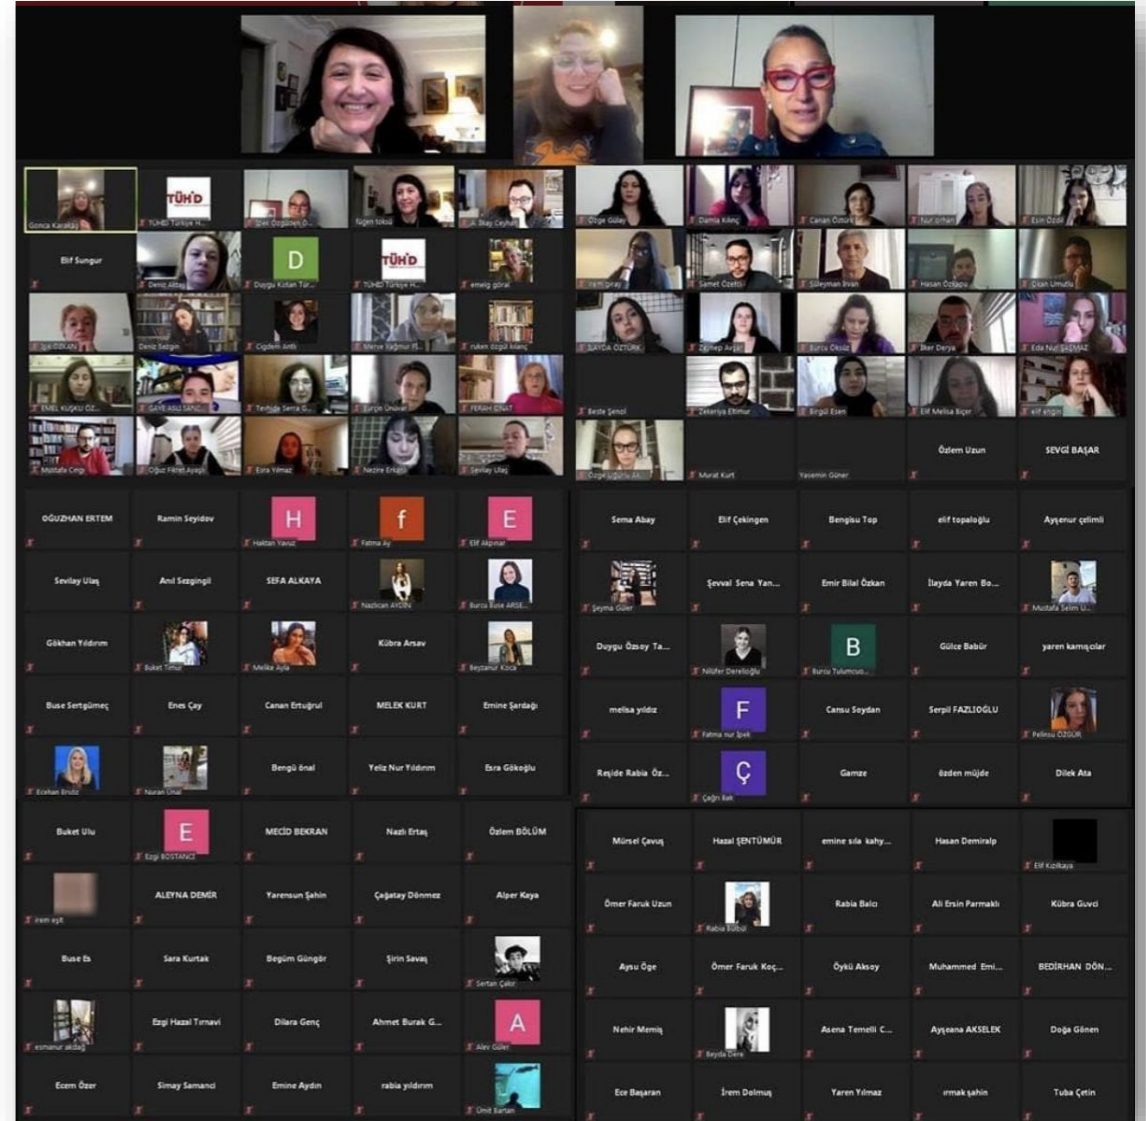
Gonca Karakaş
TÜHD Türkiye H...
İpek Özgülnar D...
Tügen tokuş
A. İlkay Ceyhan
Özge Gülay
Damla Kılınç
Canan Öztürk
Nur Orhan
Esin Özdil
Elif Sungur
Deniz Aktaş
D
Duygu Kotan Tür...
TÜHD Türkiye H...
emelg göral
Kem Giray
Samet Özeten
Süleyman İlvan
Hasan Özkapu
Okan Umutlu
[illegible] ÖZKAN
Deniz Sezgin
Çiğdem Anlı
Merve Yağmur K...
ruken özgül kılanç
İLAYDA ÖZTÜRK
Zeynep Avşar
Burcu Öksüz
İlker Derya
Eda Nur SAĞMAZ
EMEL KUŞKU ÖZ...
GAYE ASLI SANC...
Tevhide Serra G...
Zerrin Ünaval
FERAH ÜNAT
Beste Şenol
Zekeriya Eltimur
Birgül Esen
Elif Melisa Biçer
elif engin
Mustafa Ceng
Oğuz Fikret Ayaşlı
Esra Yılmaz
Nezire Ertaş
Sevilay Ulaş
Özge Uğurlu Ak...
Murat Kurt
Yasemin Güner
Özlem Uzun
SEVGİ BAŞAR
OĞUZHAN ERTEM
Ramin Seyidov
H
Haltan Yavuz
f
Fatma Ay
E
Elif Akpınar
Sema Abay
Elif Çekingen
Bengisu Top
elif topaloğlu
Ayşenur çelimli
Sevilay Ulaş
Anıl Sezgingil
SEFA ALKAYA
Nazlıcan AYDIN
Burcu Buse ARSE...
Şeyma Güler
Şevval Sena Yan...
Emir Bilal Özkan
İlayda Yaren Bo...
Mustafa Selim U...
Gökhan Yıldırım
Buket Timur
Melike Ayla
Kübra Arsav
Beyzanur Koca
Duygu Özsoy Ta...
Nilüfer Dereliloğlu
B
Burcu Tulumcuo...
Gülce Babür
yaren karaçolar
Buse Sertgümeç
Enes Çay
Canan Ertuğrul
MELEK KURT
Emine Şardağı
melisa yıldız
F
Fatma nur İpek
Cansu Soydan
Serpil FAZLIOĞLU
Pelinsu ÖZGÜR
Ecehan Erutz
Nuran Ünal
Bengü önal
Yeliz Nur Yıldırım
Esra Gökoğlu
Reşide Rabia Öz...
Ç
Çağrı Işık
Gamze
özden müjde
Dilek Ata
Buket Ulu
E
Ezgi BOSTANCI
MECİD BEKRAN
Nazlı Ertaş
Özlem BÖLÜM
Mürsel Çavuş
Hazal ŞENTÜMÜR
emine sıla kahy...
Hasan Demiralp
Elif Kızılkaya
İrem eşit
ALEYNA DEMİR
Yarensun Şahin
Çağatay Dönmez
Alper Kaya
Ömer Faruk Uzun
Rabia Bülbül
Rabia Balcı
Ali Ersin Parmaklı
Kübra Guvci
Buse Es
Sara Kurtak
Begüm Güngör
Şirin Savaş
Sertan Çakır
Aysu Öge
Ömer Faruk Koç...
Öykü Aksoy
Muhammed Emi...
BEDİRHAN DÖN...
esmanur akdağ
Ezgi Hazal Tırnavi
Dilara Genç
Ahmet Burak G...
A
Alev Güler
Nehir Memiş
Beyda Dere
Asena Temelli C...
Ayşeana AKSELEK
Doğa Gönen
Ecem Özer
Simay Samancı
Emine Aydın
rabia yıldırım
Ümit Bartan
Ece Başaran
İrem Dolmuş
Yaren Yılmaz
ırmak şahin
Tuba Çetin